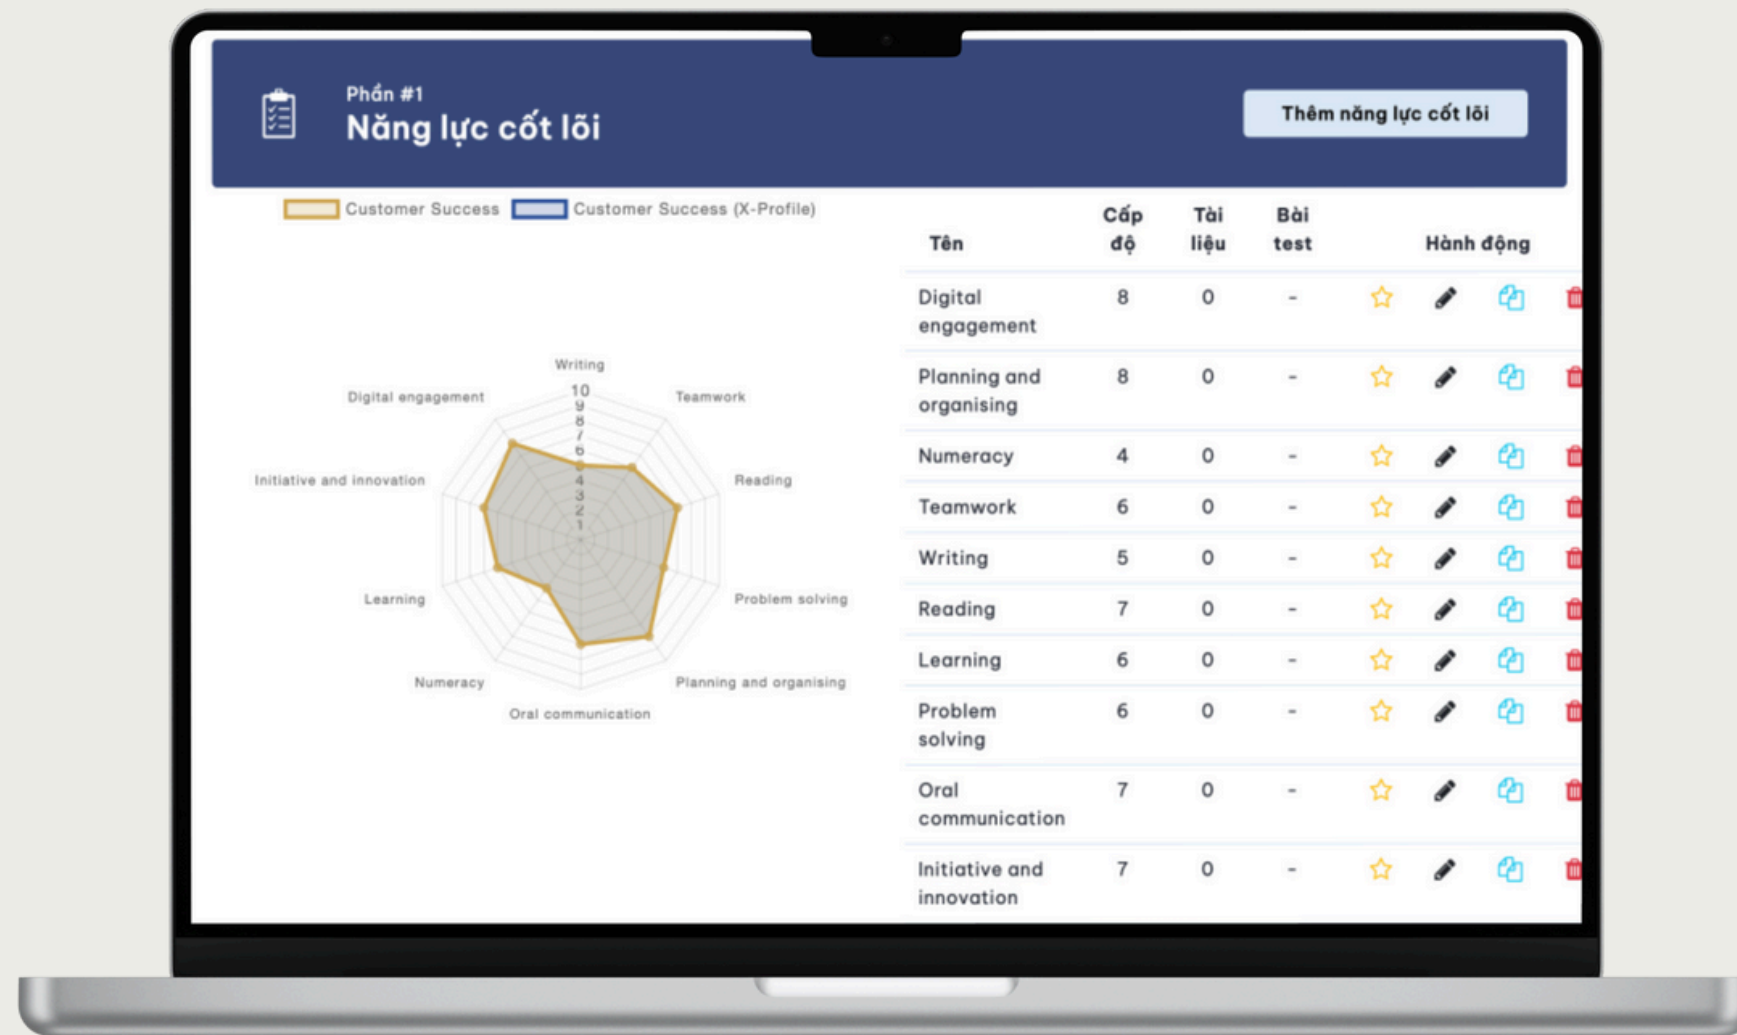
Phần #1
Năng lực cốt lõi

Thêm năng lực cốt lõi

Customer Success  Customer Success (X-Profile)

Writing
10
9
8
7
6
5
4
3
2
1
Teamwork
Reading
Problem solving
Planning and organising
Oral communication
Numeracy
Learning
Initiative and innovation
Digital engagement

| Tên | Cấp độ | Tài liệu | Bài test | Hành động |
|---|---|---|---|---|
| Digital engagement | 8 | 0 | - | |
| Planning and organising | 8 | 0 | - | |
| Numeracy | 4 | 0 | - | |
| Teamwork | 6 | 0 | - | |
| Writing | 5 | 0 | - | |
| Reading | 7 | 0 | - | |
| Learning | 6 | 0 | - | |
| Problem solving | 6 | 0 | - | |
| Oral communication | 7 | 0 | - | |
| Initiative and innovation | 7 | 0 | - | |